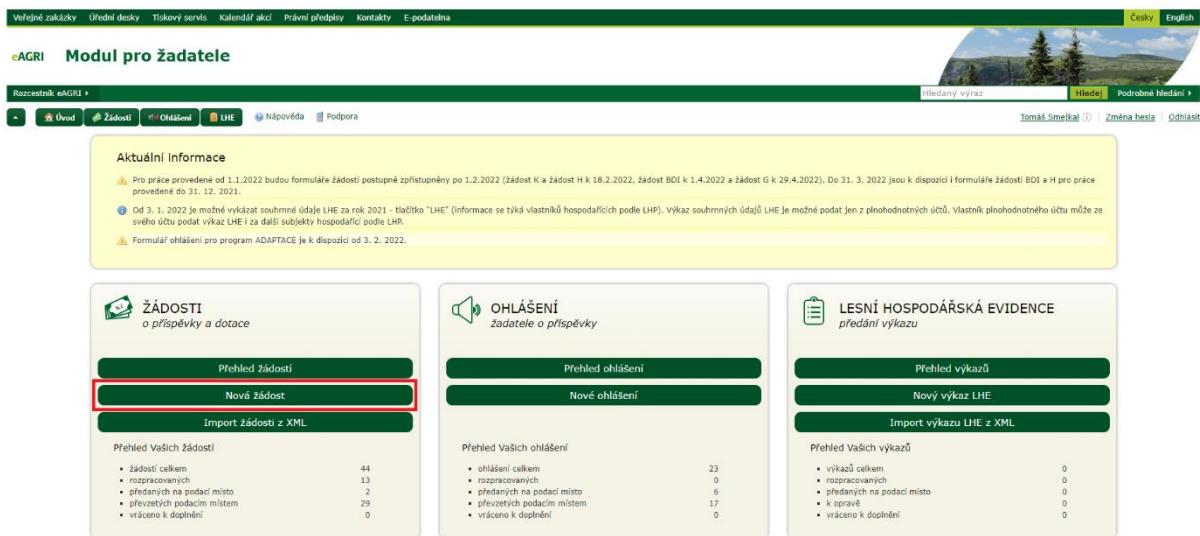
Veřejné zakázky Úřední desky Tiskový servis Kalendář akcí Právní předpisy Kontakty E-podatelna

Česky English

eAGRI Modul pro žadatele

Rozcestník eAGRI ▸

Hledaný výraz Hledej Podrobné hledání ▸

Úvod Žádosti Ohlášení LHE Nápověda Podpora

Tomáš Smejkal | Změna hesla | Odhlásit

Aktuální informace

Pro práce provedené od 1.1.2022 budou formuláře žádostí postupně zpřístupněny po 1.2.2022 (žádost K a žádost H k 18.2.2022, žádost BDI k 1.4.2022 a žádost G k 29.4.2022). Do 31. 3. 2022 jsou k dispozici i formuláře žádostí BDI a H pro práce provedené do 31. 12. 2021.

Od 3. 1. 2022 je možné vykázat souhrnné údaje LHE za rok 2021 - tlačítko "LHE" (informace se týká vlastníků hospodařících podle LHP). Výkaz souhrnných údajů LHE je možné podat jen z plnohodnotných účtů. Vlastník plnohodnotného účtu může ze svého účtu podat výkaz LHE i za další subjekty hospodařící podle LHP.

Formulář ohlášení pro program ADAPTACE je k dispozici od 3. 2. 2022.

ŽÁDOSTI
o příspěvky a dotace

Přehled žádostí
Nová žádost
Import žádosti z XML

Přehled Vašich žádostí

| | |
|---|---|
| žádostí celkem | 44 |
| rozpracovaných | 13 |
| předaných na podací místo | 2 |
| převzetých podacím místem | 29 |
| vráceno k doplnění | 0 |

OHLÁŠENÍ
žadatele o příspěvky

Přehled ohlášení
Nové ohlášení

Přehled Vašich ohlášení

| | |
|---|---|
| ohlášení celkem | 23 |
| rozpracovaných | 0 |
| předaných na podací místo | 6 |
| převzetých podacím místem | 17 |
| vráceno k doplnění | 0 |

LESNÍ HOSPODÁŘSKÁ EVIDENCE
předání výkazu

Přehled výkazů
Nový výkaz LHE
Import výkazu LHE z XML

Přehled Vašich výkazů

| | |
|---|---|
| výkazů celkem | 0 |
| rozpracovaných | 0 |
| předaných na podací místo | 0 |
| k opravě | 0 |
| vráceno k doplnění | 0 |